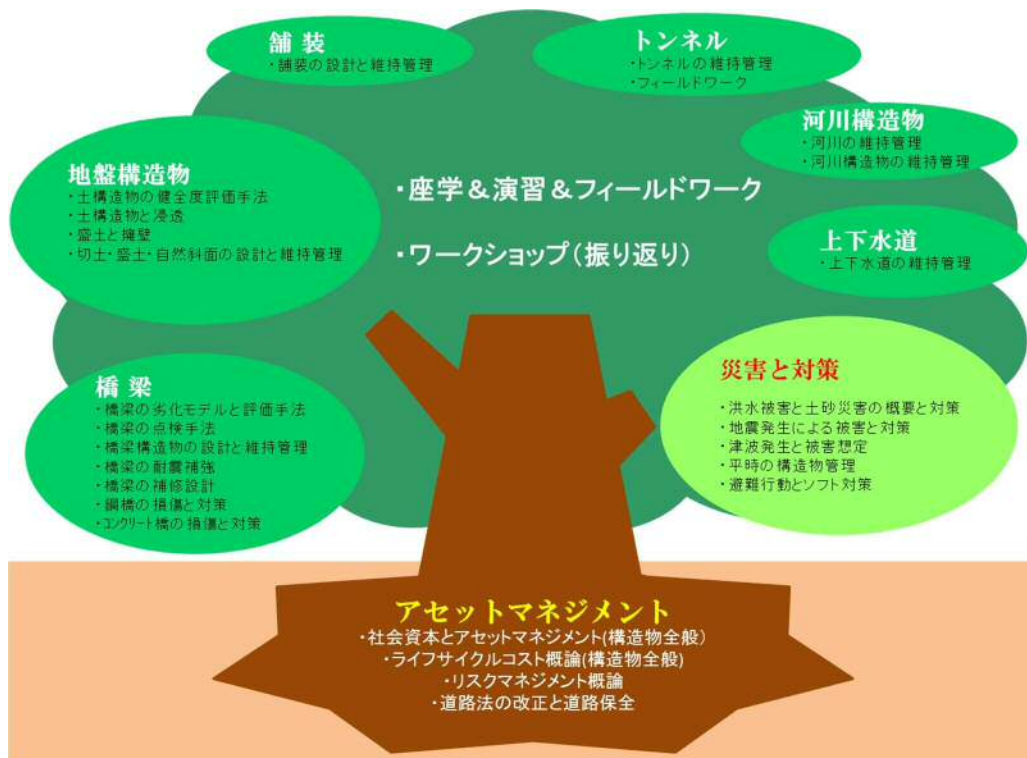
舗 装
・舗装の設計と維持管理

トンネル
・トンネルの維持管理
・フィールドワーク

河川構造物
・河川の維持管理
・河川構造物の維持管理

地盤構造物
・土構造物の健全度評価手法
・土構造物と浸透
・盛土と擁壁
・切土・盛土・自然斜面の設計と維持管理

・座学＆演習＆フィールドワーク

・ワークショップ（振り返り）

上下水道
・上下水道の維持管理

橋 梁
・橋梁の劣化モデルと評価手法
・橋梁の点検手法
・橋梁構造物の設計と維持管理
・橋梁の耐震補強
・橋梁の補修設計
・鋼橋の損傷と対策
・コンクリート橋の損傷と対策

災害と対策
・洪水被害と土砂災害の概要と対策
・地震発生による被害と対策
・津波発生と被害想定
・平時の構造物管理
・避難行動とソフト対策

アセットマネジメント
・社会資本とアセットマネジメント(構造物全般)
・ライフサイクルコスト概論(構造物全般)
・リスクマネジメント概論
・道路法の改正と道路保全